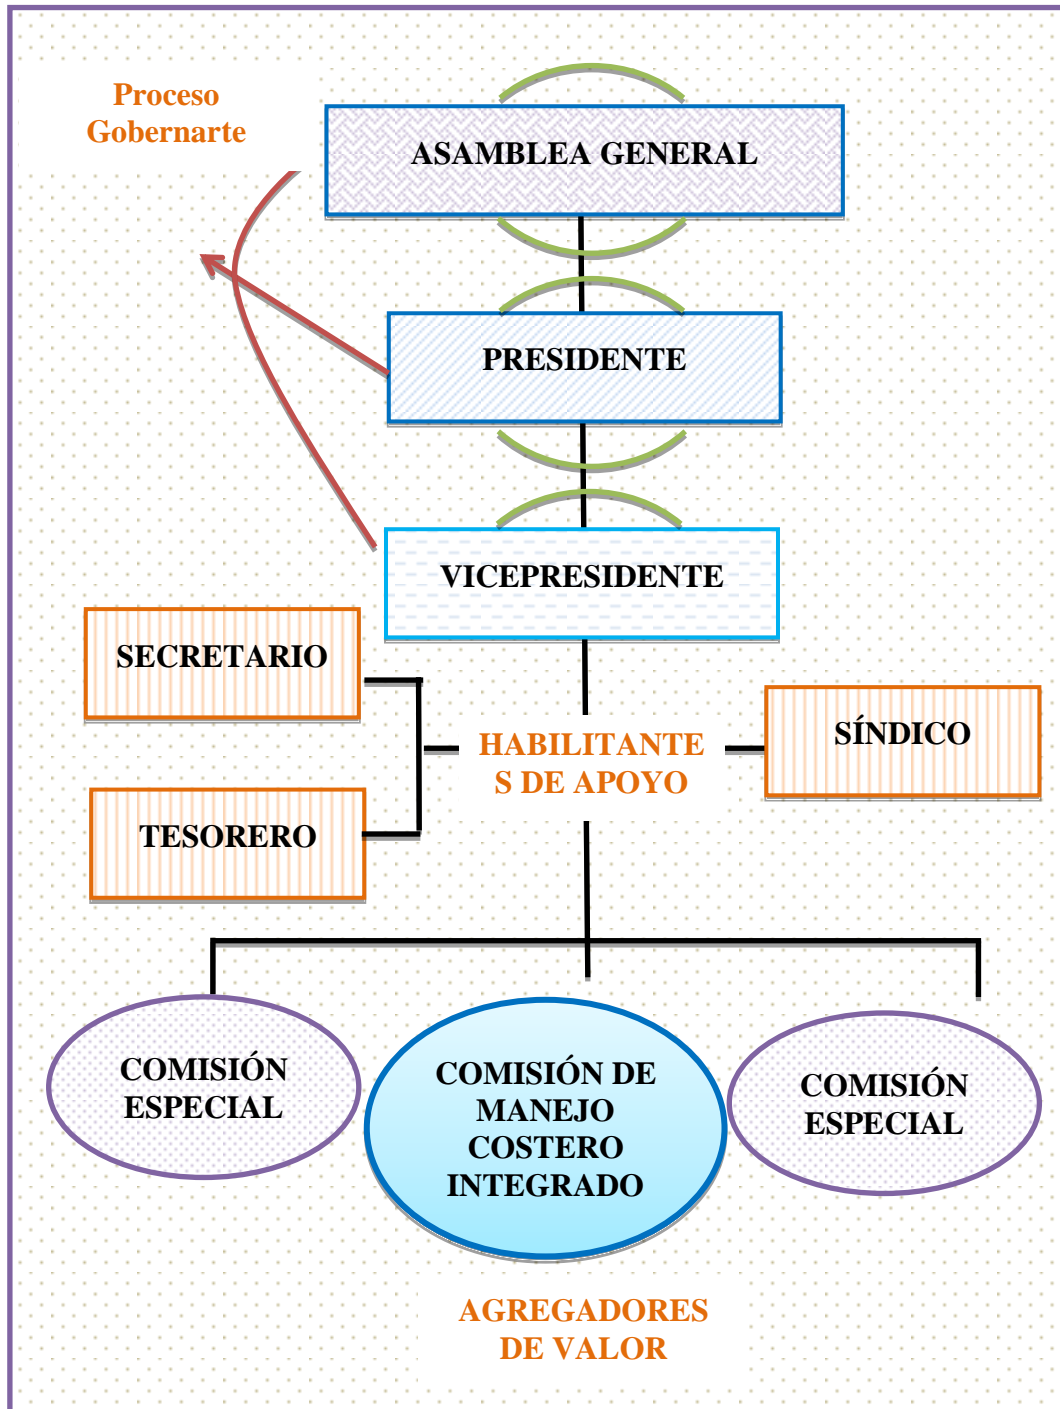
Proceso Gobernarte

ASAMBLEA GENERAL

PRESIDENTE

VICEPRESIDENTE

SECRETARIO

TESORERO

HABILITANTES DE APOYO

SÍNDICO

COMISIÓN ESPECIAL

COMISIÓN DE MANEJO COSTERO INTEGRADO

COMISIÓN ESPECIAL

AGREGADORES DE VALOR